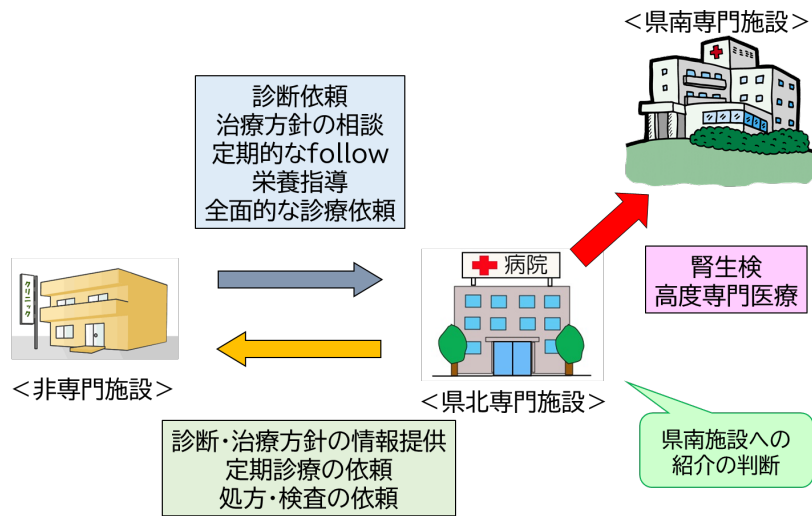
＜県南専門施設＞

診断依頼
治療方針の相談
定期的なfollow
栄養指導
全面的な診療依頼

クリニック

病院

腎生検
高度専門医療

＜非専門施設＞

＜県北専門施設＞

診断・治療方針の情報提供
定期診療の依頼
処方・検査の依頼

県南施設への
紹介の判断